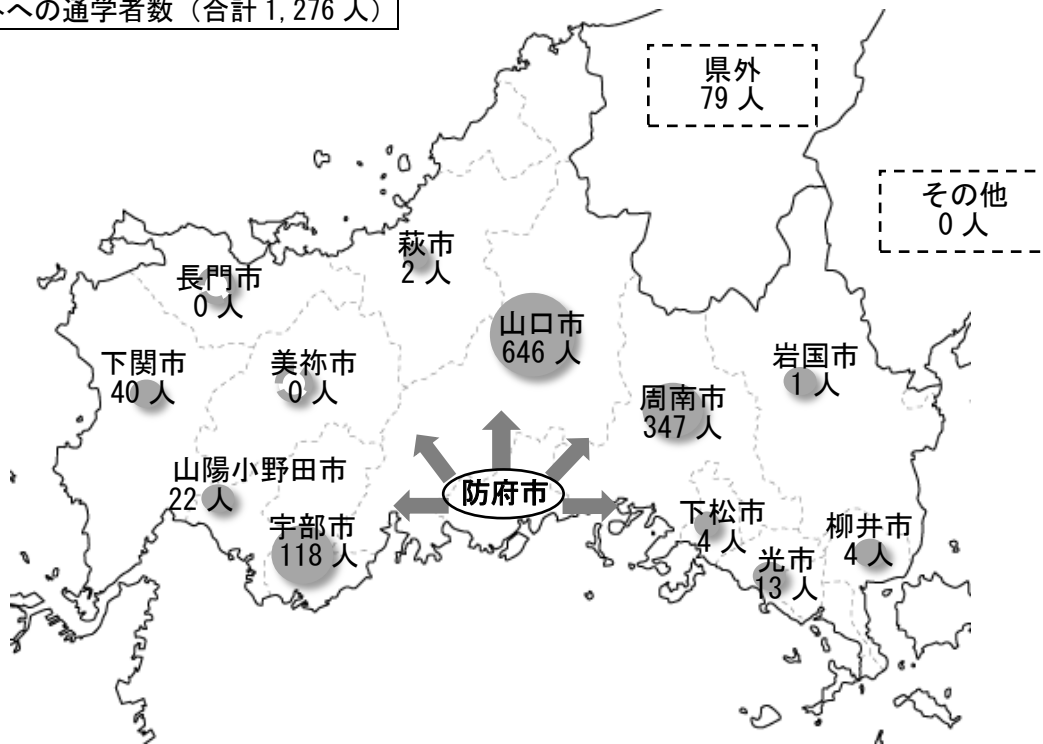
への通学者数（合計 1,276 人）

県外
79 人

その他
0 人

萩市
2 人

長門市
0 人

山口市
646 人

下関市
40 人

美祢市
0 人

岩国市
1 人

周南市
347 人

山陽小野田市
22 人

防府市

下松市
4 人

柳井市
4 人

宇部市
118 人

光市
13 人